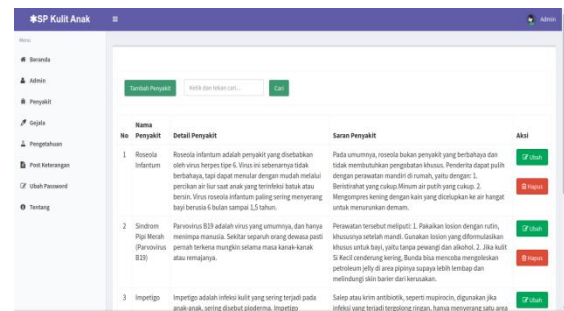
✱SP Kulit Anak ≡ Admin

Menu

Beranda

Admin

Penyakit

Gejala

Pengetahuan

Post Keterangan

Ubah Password

Tentang

Tambah Penyakit | Ketik dan tekan cari... | Cari

| No | Nama Penyakit | Detail Penyakit | Saran Penyakit | Aksi |
|---|---|---|---|---|
| 1 | Roseola Infantum | Roseola infantum adalah penyakit yang disebabkan oleh virus herpes tipe 6. Virus ini sebenarnya tidak berbahaya, tapi dapat menular dengan mudah melalui percikan air liur saat anak yang terinfeksi batuk atau bersin. Virus roseola infantum paling sering menyerang bayi berusia 6 bulan sampai 1,5 tahun. | Pada umumnya, roseola bukan penyakit yang berbahaya dan tidak membutuhkan pengobatan khusus. Penderita dapat pulih dengan perawatan mandiri di rumah, yaitu dengan: 1. Beristirahat yang cukup.Minum air putih yang cukup. 2. Mengompres kening dengan kain yang dicelupkan ke air hangat untuk menurunkan demam. | Ubah Hapus |
| 2 | Sindrom Pipi Merah (Parvovirus B19) | Parvovirus B19 adalah virus yang umumnya, dan hanya menimpa manusia. Sekitar separuh orang dewasa pasti pernah terkena mungkin selama masa kanak-kanak atau remajanya. | Perawatan tersebut meliputi: 1. Pakaikan losion dengan rutin, khususnya setelah mandi. Gunakan losion yang diformulasikan khusus untuk bayi, yaitu tanpa pewangi dan alkohol. 2. Jika kulit Si Kecil cenderung kering, Bunda bisa mencoba mengoleskan petroleum jelly di area pipinya supaya lebih lembap dan melindungi skin barier dari kerusakan. | Ubah Hapus |
| 3 | Impetigo | Impetigo adalah infeksi kulit yang sering terjadi pada anak-anak, sering disebut pioderma. Impetigo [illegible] | Salep atau krim antibiotik, seperti mupirocin, digunakan jika infeksi yang terjadi tergolong ringan, hanya menyerang satu area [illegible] | Ubah |